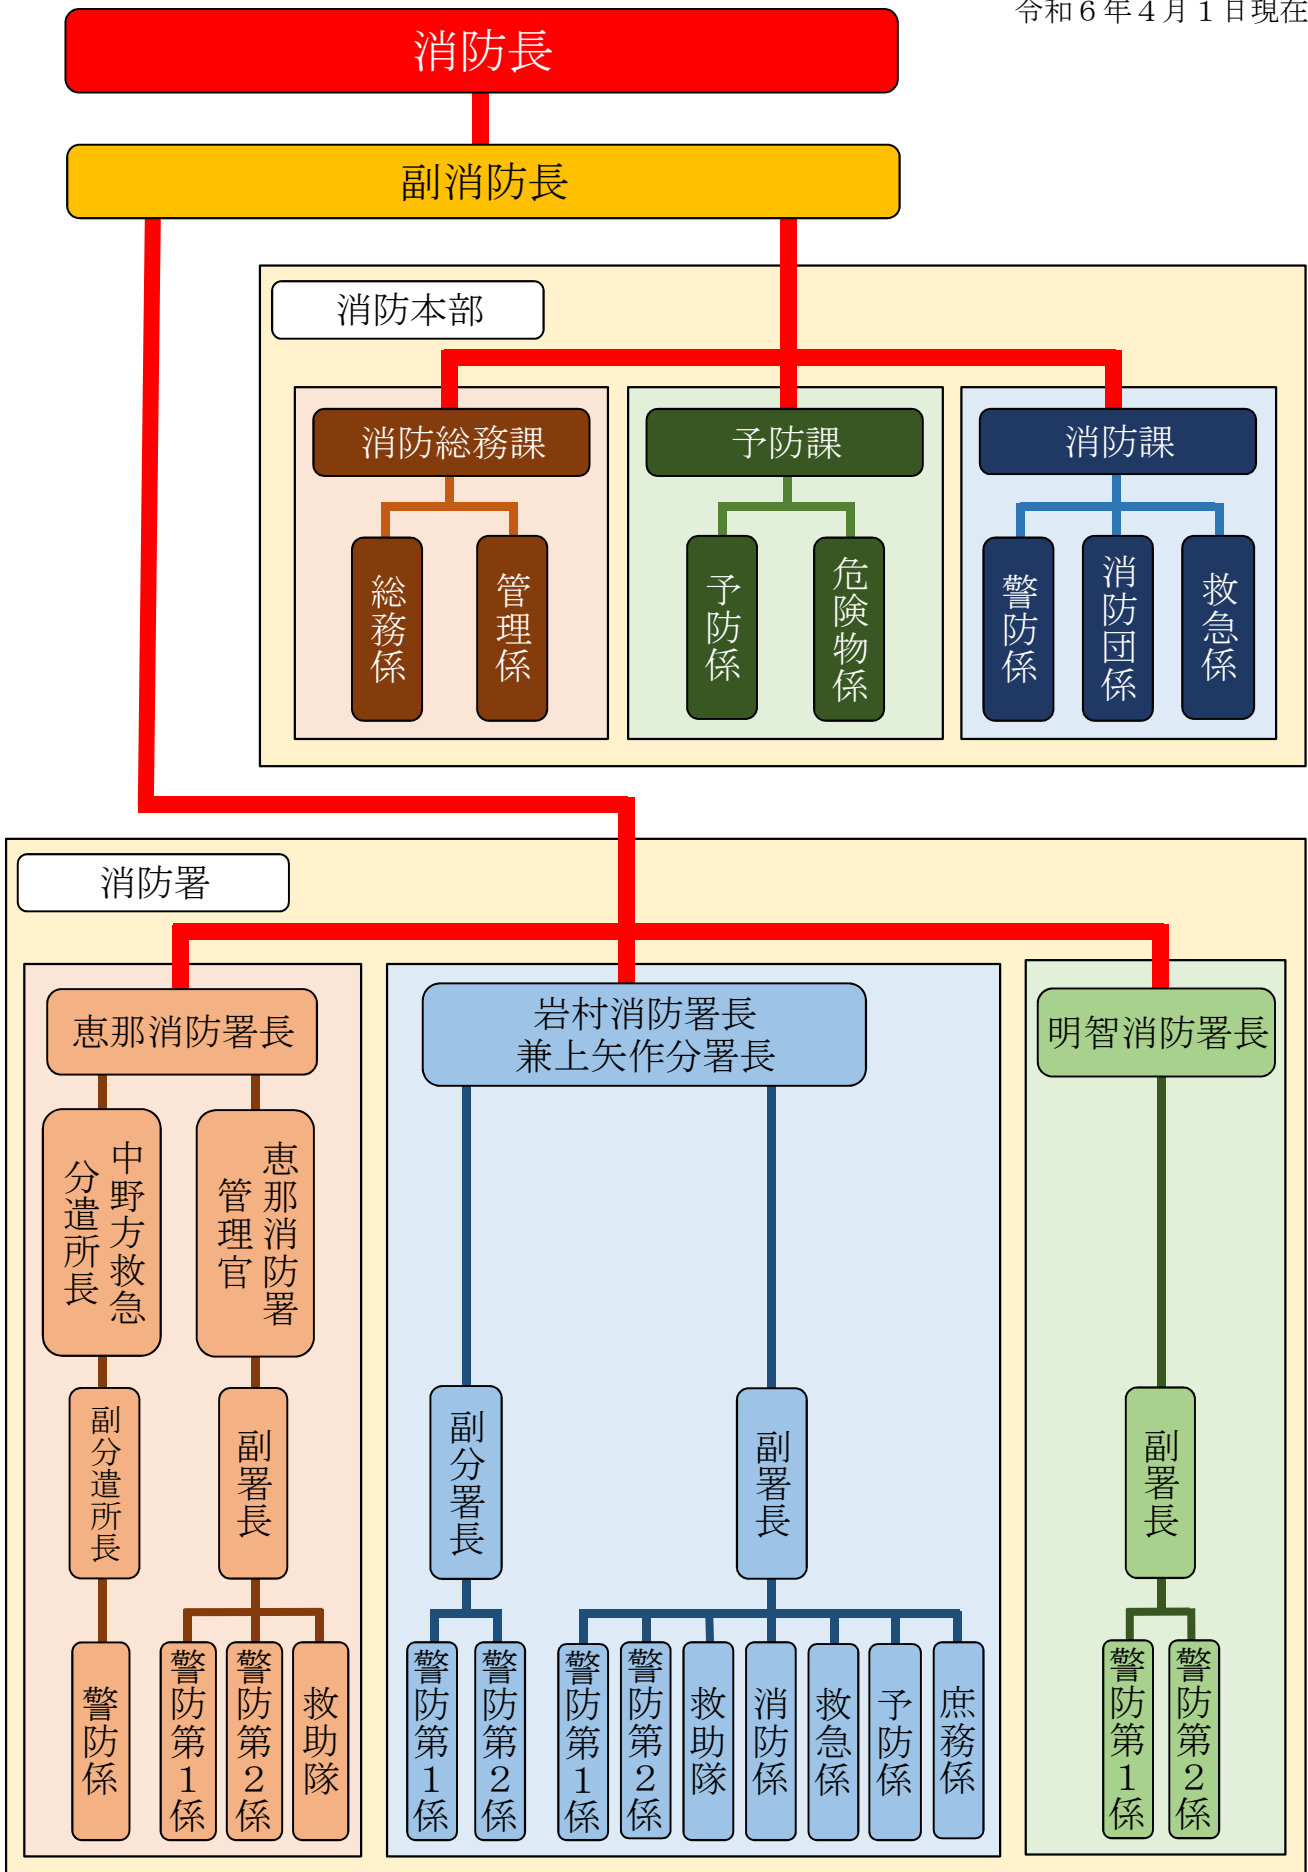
令和６年４月１日現在

消防長

副消防長

消防本部

消防総務課

総務係

管理係

予防課

予防係

危険物係

消防課

警防係

消防団係

救急係

消防署

恵那消防署長

中野方救急分遣所長

恵那消防署管理官

副分遣所長

副署長

警防係

警防第1係

警防第2係

救助隊

岩村消防署長
兼上矢作分署長

副分署長

副署長

警防第1係

警防第2係

警防第1係

警防第2係

救助隊

消防係

救急係

予防係

庶務係

明智消防署長

副署長

警防第1係

警防第2係